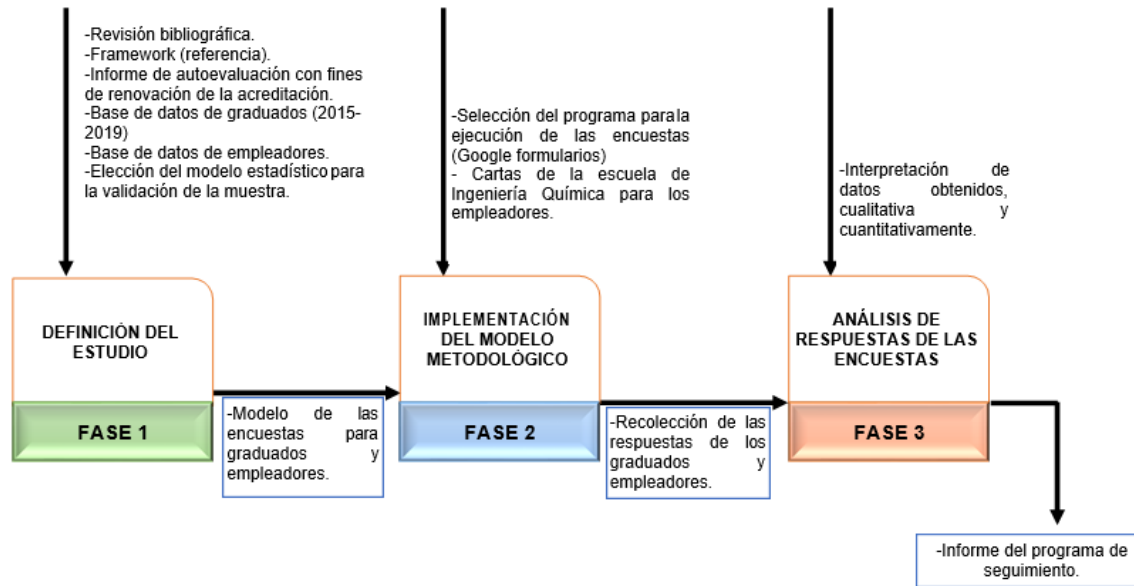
-Revisión bibliográfica.
-Framework (referencia).
-Informe de autoevaluación con fines de renovación de la acreditación.
-Base de datos de graduados (2015-2019)
-Base de datos de empleadores.
-Elección del modelo estadístico para la validación de la muestra.

DEFINICIÓN DEL ESTUDIO

FASE 1

-Modelo de las encuestas para graduados y empleadores.

-Selección del programa para la ejecución de las encuestas (Google formularios)
- Cartas de la escuela de Ingeniería Química para los empleadores.

IMPLEMENTACIÓN DEL MODELO METODOLÓGICO

FASE 2

-Recolección de las respuestas de los graduados y empleadores.

-Interpretación de datos obtenidos, cualitativa y cuantitativamente.

ANÁLISIS DE RESPUESTAS DE LAS ENCUESTAS

FASE 3

-Informe del programa de seguimiento.